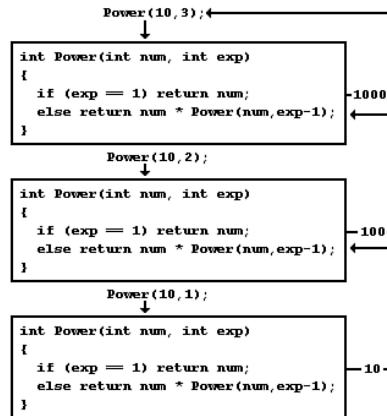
Power(10,3);

int Power(int num, int exp)
{
  if (exp == 1) return num;
  else return num * Power(num,exp-1);
}

1000

Power(10,2);

int Power(int num, int exp)
{
  if (exp == 1) return num;
  else return num * Power(num,exp-1);
}

100

Power(10,1);

int Power(int num, int exp)
{
  if (exp == 1) return num;
  else return num * Power(num,exp-1);
}

10